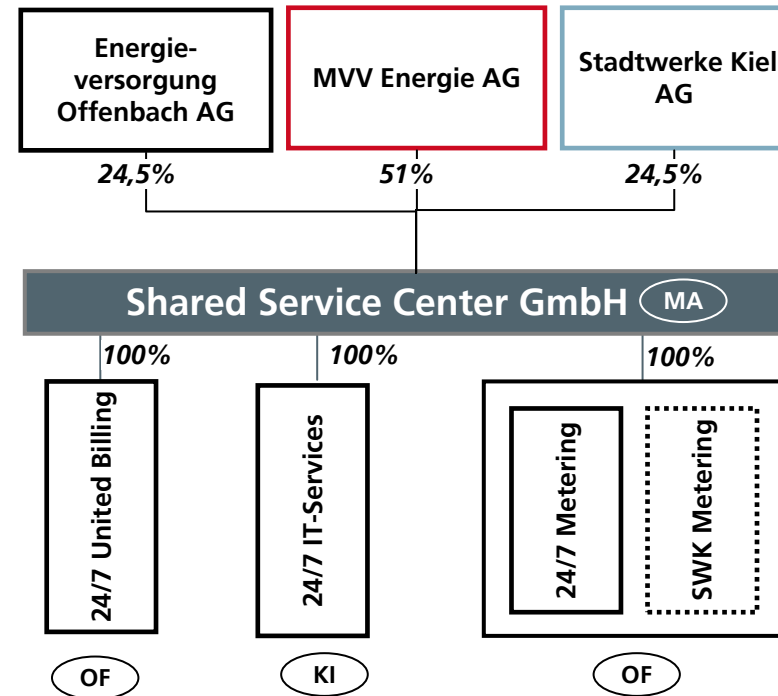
Energieversorgung Offenbach AG

MVV Energie AG

Stadtwerke Kiel AG

24,5%

51%

24,5%

Shared Service Center GmbH

MA

100%

100%

100%

24/7 United Billing

24/7 IT-Services

24/7 Metering

SWK Metering

OF

KI

OF